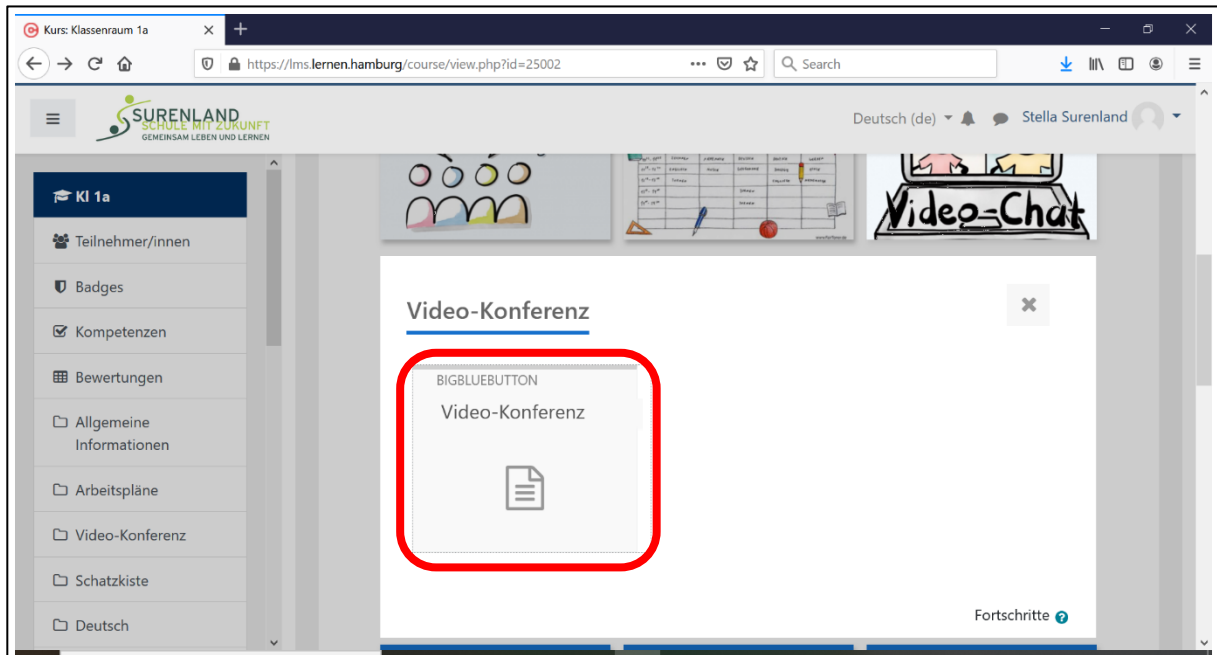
Kurs: Klassenraum 1a

https://lms.lernen.hamburg/course/view.php?id=25002

Search

SURENLAND
SCHULE MIT ZUKUNFT
GEMEINSAM LEBEN UND LERNEN

Deutsch (de)

Stella Surenland

Kl 1a

Teilnehmer/innen

Badges

Kompetenzen

Bewertungen

Allgemeine Informationen

Arbeitspläne

Video-Konferenz

Schatzkiste

Deutsch

Video-Chat

Video-Konferenz

BIGBLUEBUTTON

Video-Konferenz

Fortschritte